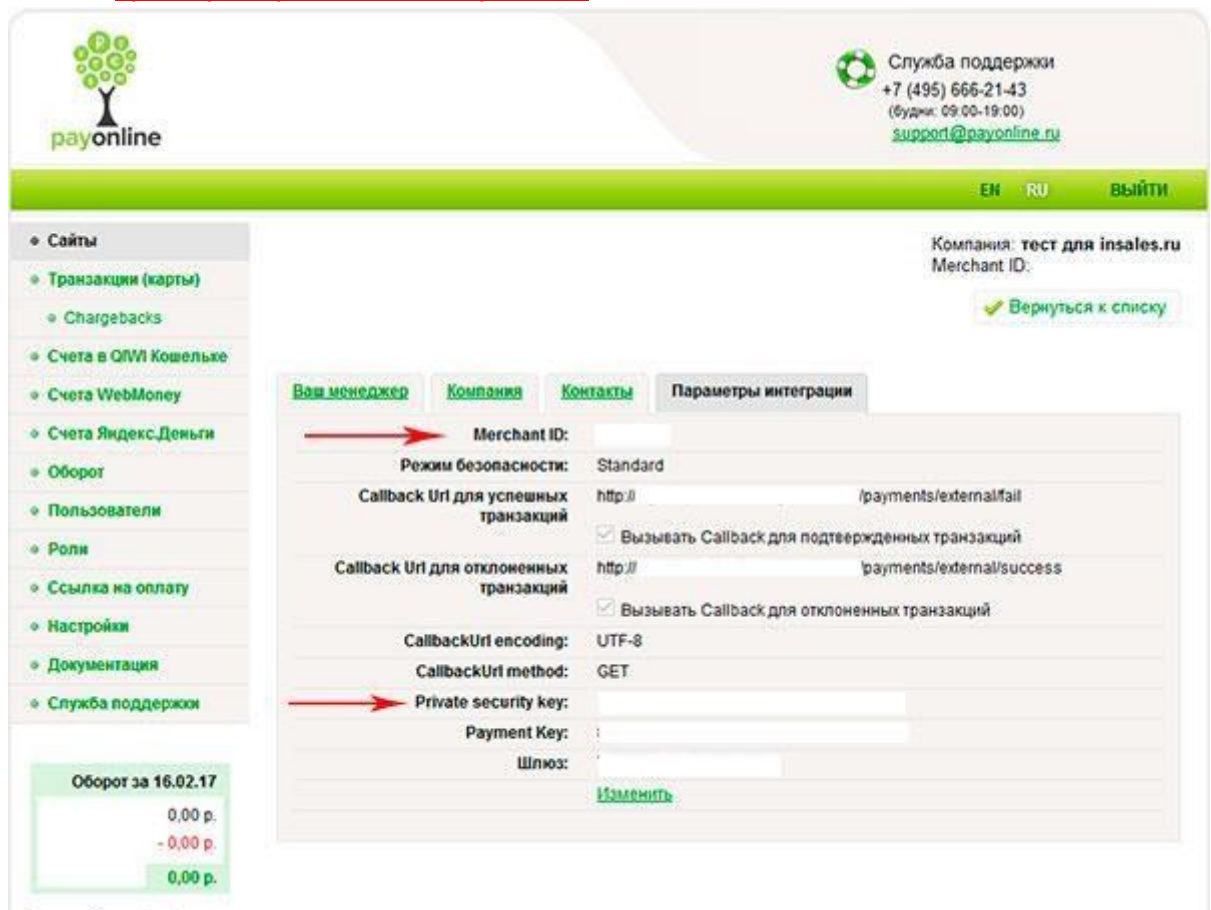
payonline

Служба поддержки
+7 (495) 666-21-43
(будни: 09:00-19:00)
support@payonline.ru

EN RU ВЫЙТИ

• Сайты
• Транзакции (карты)
• Chargebacks
• Счета в QIWI Кошельке
• Счета WebMoney
• Счета Яндекс.Деньги
• Оборот
• Пользователи
• Роли
• Ссылка на оплату
• Настройки
• Документация
• Служба поддержки

Оборот за 16.02.17
0,00 р.
- 0,00 р.
0,00 р.

Компания: тест для insales.ru
Merchant ID:

Вернуться к списку

Ваш менеджер | Компания | Контакты | Параметры интеграции

| | |
|---|---|
| Merchant ID: | |
| Режим безопасности: | Standard |
| Callback Url для успешных транзакций | http:// /payments/external/fail |
| | Вызывать Callback для подтвержденных транзакций |
| Callback Url для отклоненных транзакций | http:// /payments/external/success |
| | Вызывать Callback для отклоненных транзакций |
| CallbackUrl encoding: | UTF-8 |
| CallbackUrl method: | GET |
| Private security key: | |
| Payment Key: | |
| Шлюз: | |
| | Изменить |